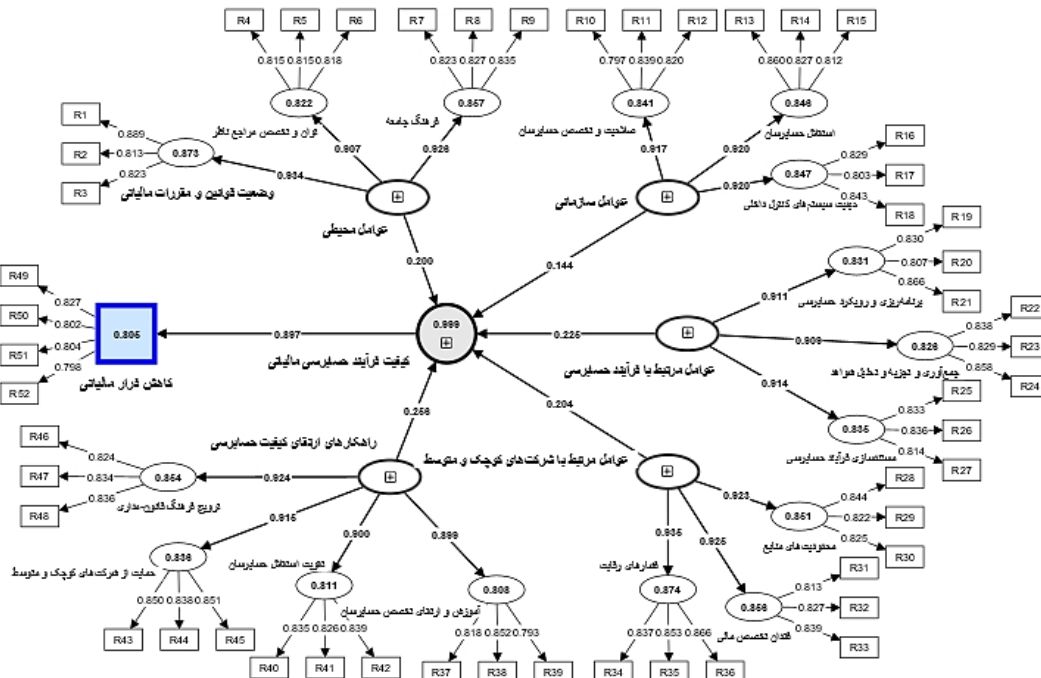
R4 R5 R6 R7 R8 R9 R10 R11 R12 R13 R14 R15

0.815 0.815 0.818 0.823 0.827 0.835 0.797 0.839 0.820 0.860 0.827 0.812

0.822 0.867 0.841 0.846

توان و تخصص مراجع ناظر
فرهنگ جامعه
صلاحیت و تخصص حسابرسان
استقلال حسابرسان

R1 0.889
R2 0.813 0.873
R3 0.823
وضعیت قوانین و مقررات مالیاتی

0.907 0.926 0.917 0.920
0.934
عوامل محیطی
عوامل سازمانی
0.920
0.847
R16 0.829
R17 0.803
R18 0.843
تقویت سیستم های کنترل داخلی

0.200 0.144

R19 0.830
R20 0.807
R21 0.866
0.831
برنامه ریزی و رویکرد حسابرسی
0.911

R49 0.827
R50 0.802
R51 0.804
R52 0.798
0.806
کاهش فرار مالیاتی
0.897
0.999
کیفیت فرآیند حسابرسی مالیاتی
0.225
عوامل مرتبط با فرآیند حسابرسی
0.909
0.826
R22 0.838
R23 0.829
R24 0.858
جمع آوری و تجزیه و تحلیل مواد
0.914
0.835
R25 0.833
R26 0.836
R27 0.814
مستندسازی فرآیند حسابرسی

0.256 0.204
راهکارهای ارتقای کیفیت حسابرسی
عوامل مرتبط با شرکت های کوچک و متوسط

R46 0.824
R47 0.834
R48 0.836
0.854
ترویج فرهنگ قانون مداری
0.924
0.916
0.836
حمایت از شرکت های کوچک و متوسط
0.850 0.838 0.851
R43 R44 R45
0.900
تقویت استقلال حسابرسان
0.811
0.835 0.826 0.839
R40 R41 R42
0.899
0.808
آموزش و ارتقای تخصص حسابرسان
0.818 0.852 0.793
R37 R38 R39
0.935
فشارهای رقابت
0.874
0.837 0.853 0.866
R34 R35 R36
0.925
0.856
فقدان تخصص مالی
R31 0.813
R32 0.827
R33 0.839
0.923
0.851
محدودیت های منابع
R28 0.844
R29 0.822
R30 0.825